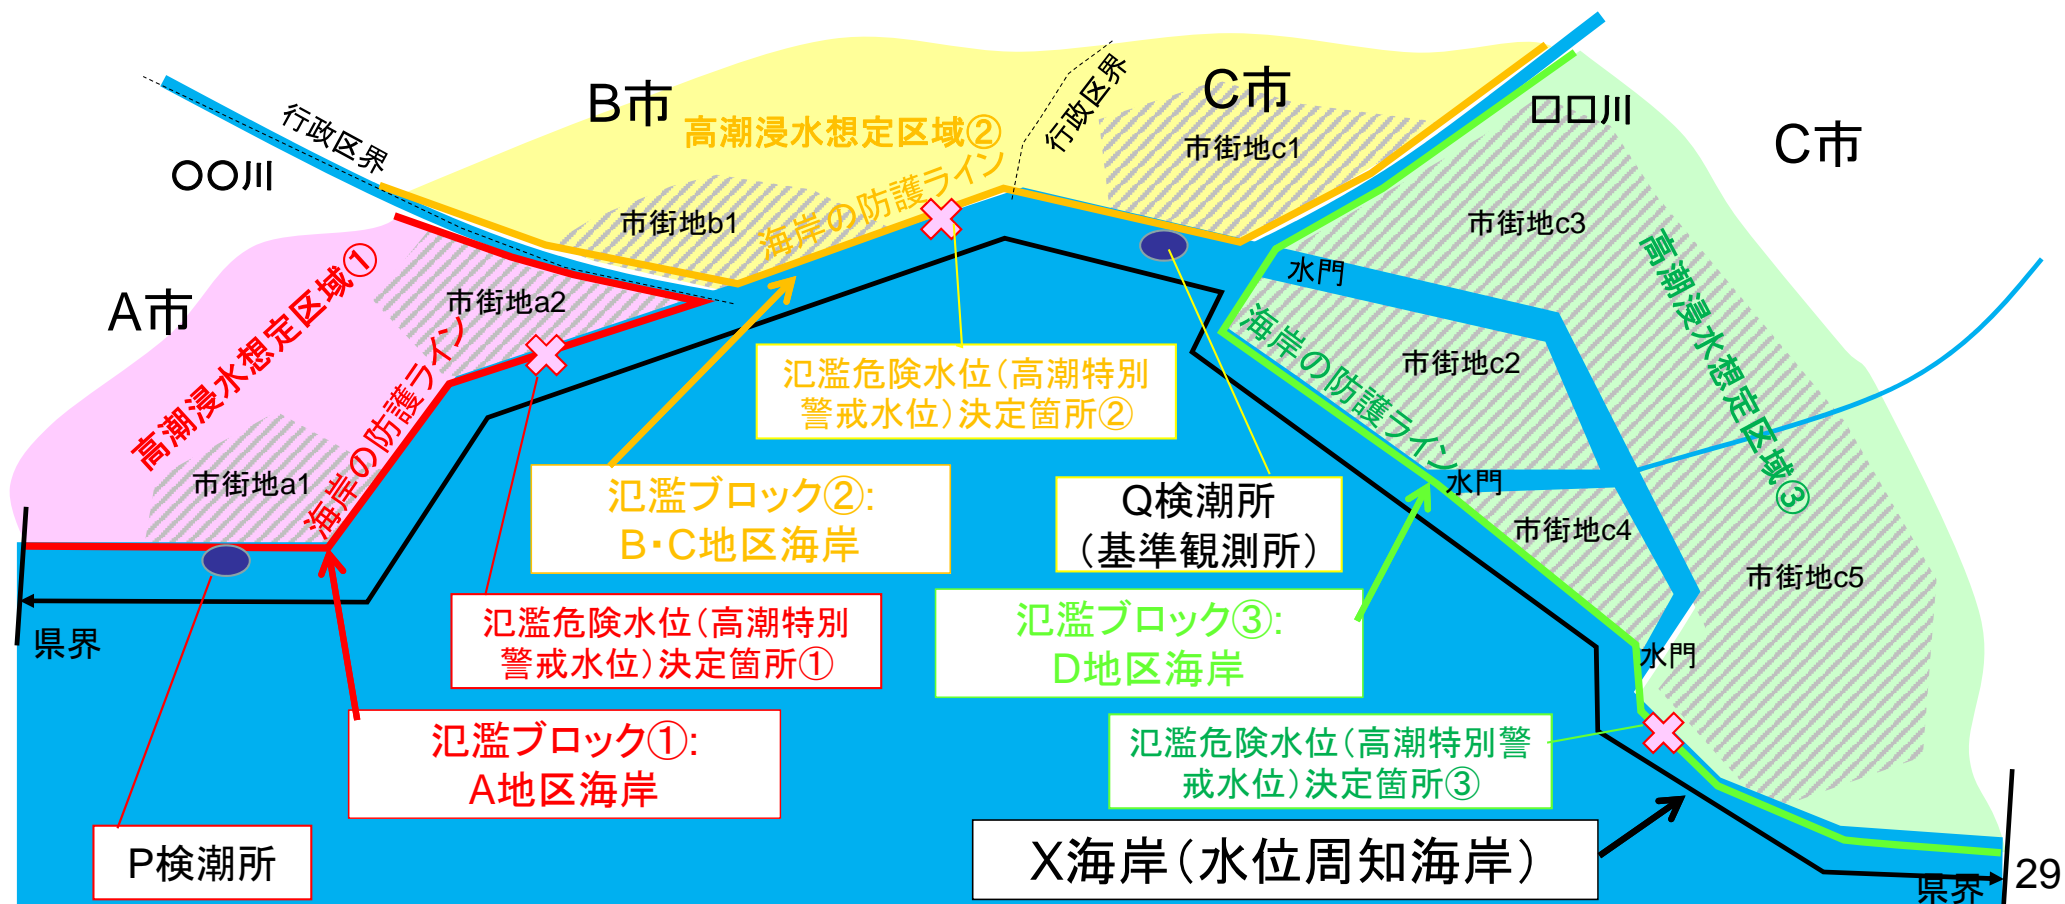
B市

高潮浸水想定区域②

行政区界

C市

市街地c1

ロロ川

C市

行政区界

〇〇川

市街地b1

海岸の防護ライン

市街地c3

水門

高潮浸水想定区域③

A市

高潮浸水想定区域①

市街地a2

海岸の防護ライン

海岸の防護ライン

市街地c2

氾濫危険水位（高潮特別警戒水位）決定箇所②

市街地a1

氾濫ブロック②:
B･C地区海岸

Q検潮所
（基準観測所）

水門

市街地c4

市街地c5

県界

氾濫危険水位（高潮特別警戒水位）決定箇所①

氾濫ブロック③:
D地区海岸

水門

氾濫ブロック①:
A地区海岸

氾濫危険水位（高潮特別警戒水位）決定箇所③

P検潮所

X海岸（水位周知海岸）

県界

29